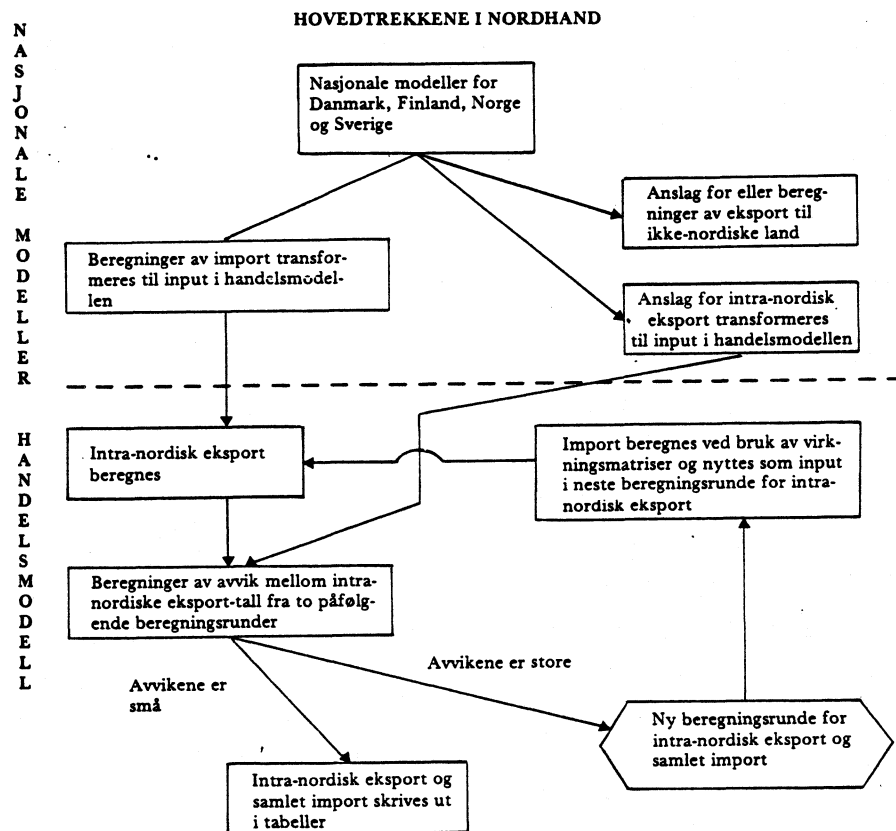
HOVEDTREKKENE I NORDHAND

NASJONALE MODELLER

Nasjonale modeller for Danmark, Finland, Norge og Sverige

Anslag for eller beregninger av eksport til ikke-nordiske land

Beregninger av import transformeres til input i handelsmodellen

Anslag for intra-nordisk eksport transformeres til input i handelsmodellen

HANDELSMODELL

Intra-nordisk eksport beregnes

Import beregnes ved bruk av virkningsmatriser og nyttes som input i neste beregningsrunde for intranordisk eksport

Beregninger av avvik mellom intranordiske eksport-tall fra to påfølgende beregningsrunder

Avvikene er store

Avvikene er små

Ny beregningsrunde for intra-nordisk eksport og samlet import

Intra-nordisk eksport og samlet import skrives ut i tabeller